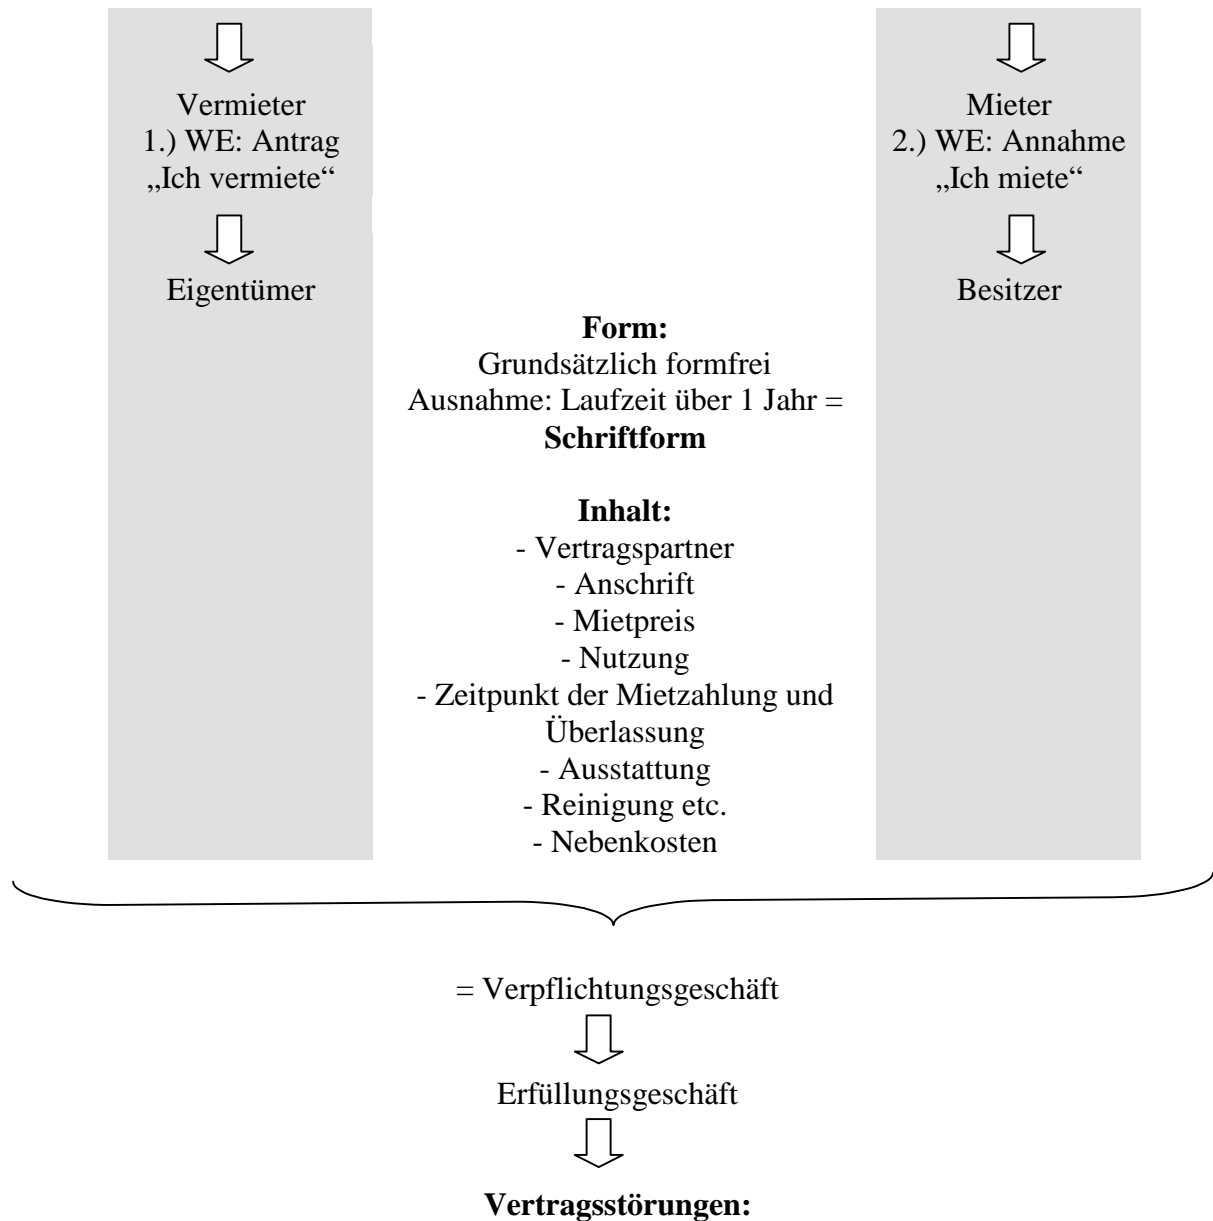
Vermieter
1.) WE: Antrag
„Ich vermiete“

Eigentümer

Mieter
2.) WE: Annahme
„Ich miete“

Besitzer

**Form:**
Grundsätzlich formfrei
Ausnahme: Laufzeit über 1 Jahr =
**Schriftform**

**Inhalt:**
- Vertragspartner
- Anschrift
- Mietpreis
- Nutzung
- Zeitpunkt der Mietzahlung und Überlassung
- Ausstattung
- Reinigung etc.
- Nebenkosten

= Verpflichtungsgeschäft

Erfüllungsgeschäft

**Vertragsstörungen:**